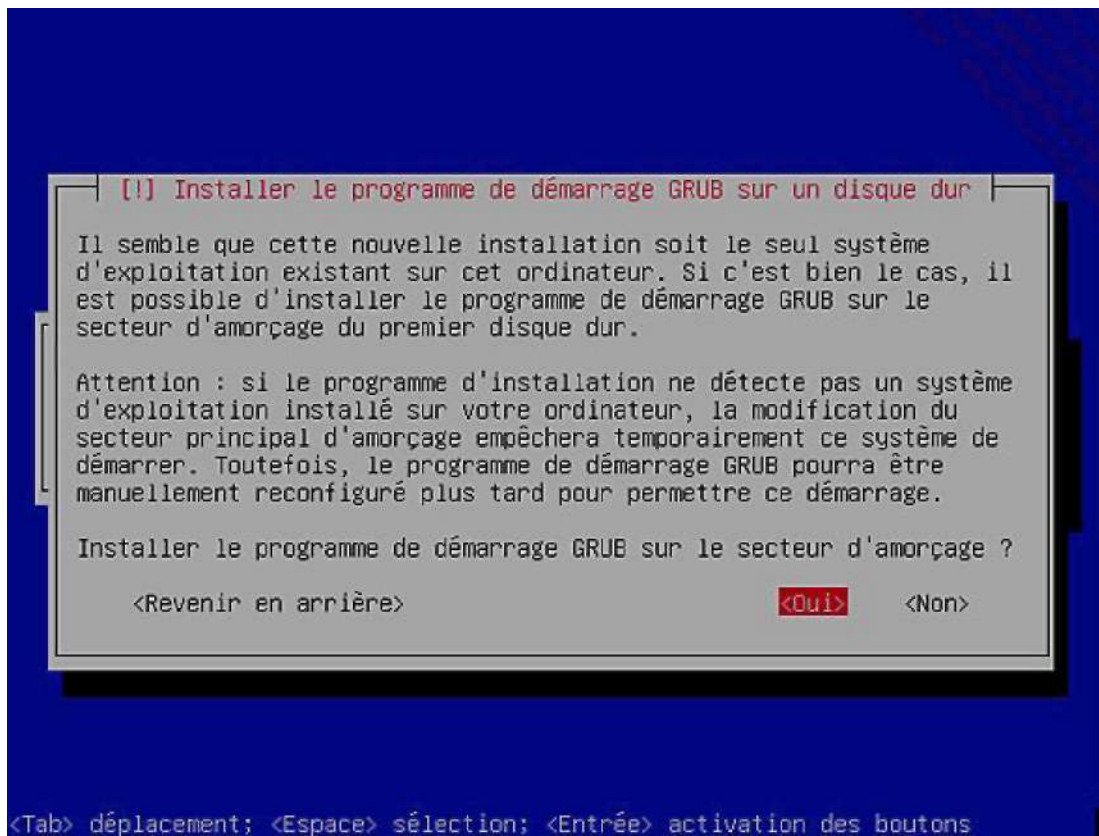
[!] Installer le programme de démarrage GRUB sur un disque dur

Il semble que cette nouvelle installation soit le seul système d'exploitation existant sur cet ordinateur. Si c'est bien le cas, il est possible d'installer le programme de démarrage GRUB sur le secteur d'amorçage du premier disque dur.

Attention : si le programme d'installation ne détecte pas un système d'exploitation installé sur votre ordinateur, la modification du secteur principal d'amorçage empêchera temporairement ce système de démarrer. Toutefois, le programme de démarrage GRUB pourra être manuellement reconfiguré plus tard pour permettre ce démarrage.

Installer le programme de démarrage GRUB sur le secteur d'amorçage ?

<Revenir en arrière>

<Oui>

<Non>

<Tab> déplacement; <Espace> sélection; <Entrée> activation des boutons